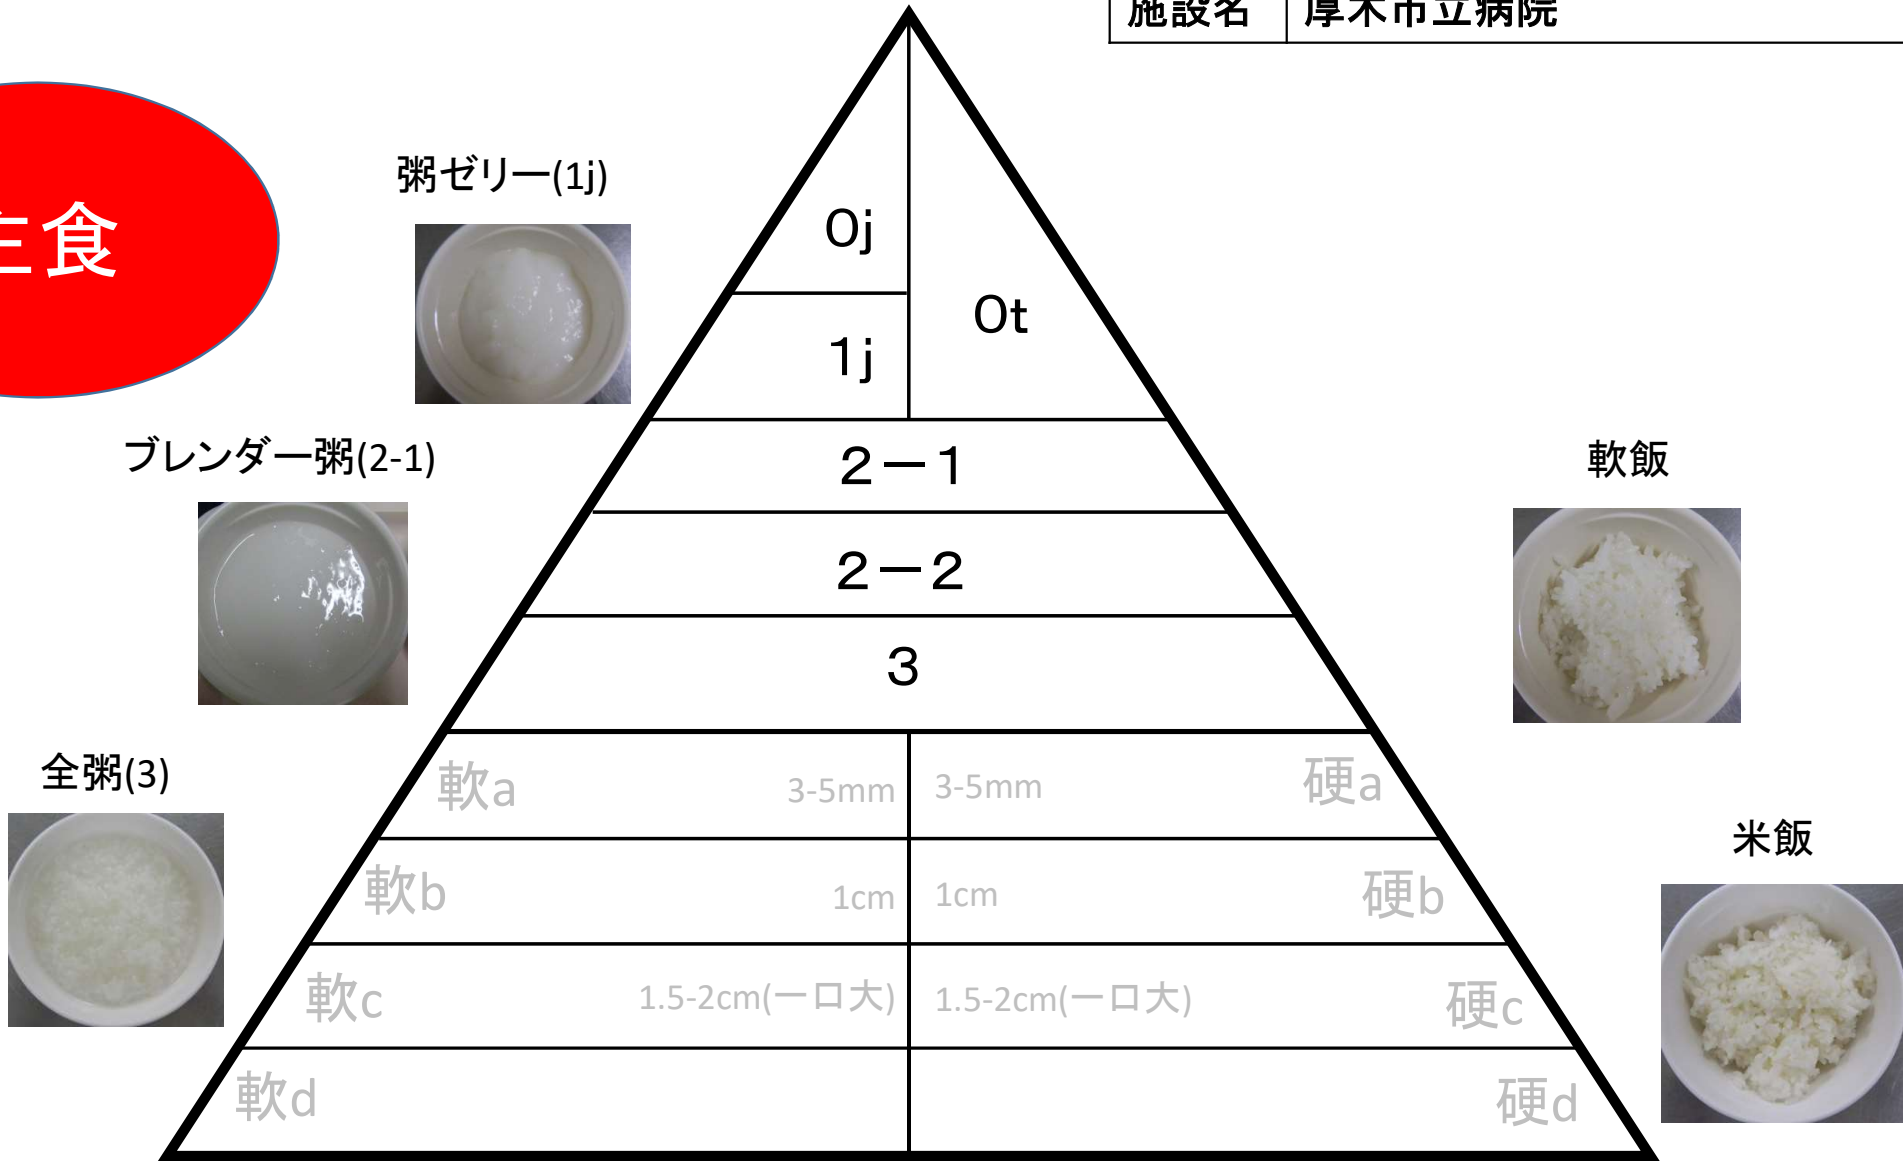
| 施設名 | 厚木市立病院 |
|---|---|

主食

粥ゼリー(1j)

ブレンダー粥(2-1)

全粥(3)

0j

1j

0t

2－1

2－2

3

軟a 3-5mm

3-5mm 硬a

軟b 1cm

1cm 硬b

軟c 1.5-2cm(一口大)

1.5-2cm(一口大) 硬c

軟d

硬d

軟飯

米飯